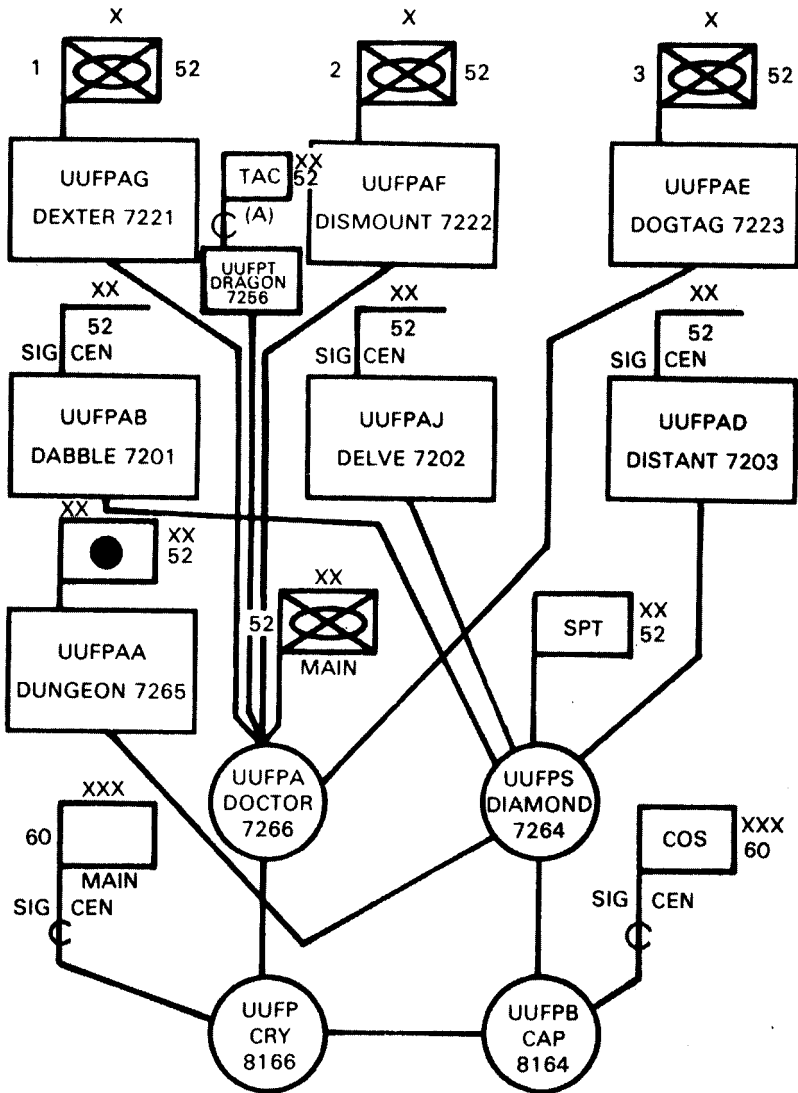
X
1 52
UUFPAG
DEXTER 7221

TAC XX 52
(A)
UUFPT DRAGON 7256

X
2 52
UUFPAF
DISMOUNT 7222

X
3 52
UUFPAE
DOGTAG 7223

XX
52
SIG CEN
UUFPAB
DABBLE 7201

XX
52
SIG CEN
UUFPAJ
DELVE 7202

XX
52
SIG CEN
UUFPAD
DISTANT 7203

XX
XX
52
UUFPAA
DUNGEON 7265

XX
52
MAIN

SPT XX 52

UUFPA
DOCTOR
7266

UUFPS
DIAMOND
7264

XXX
60
MAIN
SIG CEN

COS XXX 60
SIG CEN

UUFP
CRY
8166

UUFPB
CAP
8164